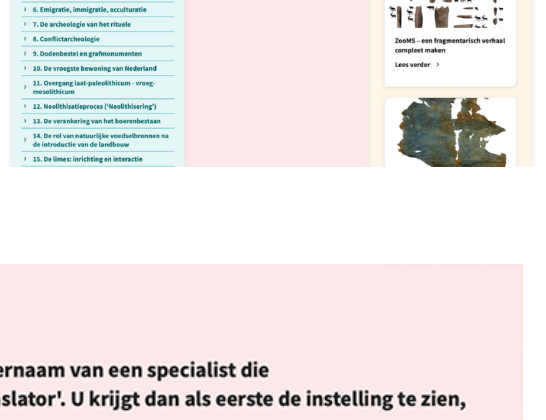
› 6. Emigratie, immigratie, acculturatie
› 7. De archeologie van het rituele
› 8. Conflictarcheologie
› 9. Dodenbestel en grafmonumenten
› 10. De vroegste bewoning van Nederland
› 11. Overgang laat-paleolithicum - vroeg-mesolithicum
› 12. Neolithisatieproces ('Neolithisering')
› 13. De verankering van het boerenbestaan
› 14. De rol van natuurlijke voedselbronnen na de introductie van de landbouw
› 15. De limes: inrichting en interactie

ZooMS – een fragmentarisch verhaal compleet maken

Lees verder ›

ernaam van een specialist die
slator'. U krijgt dan als eerste de instelling te zien,